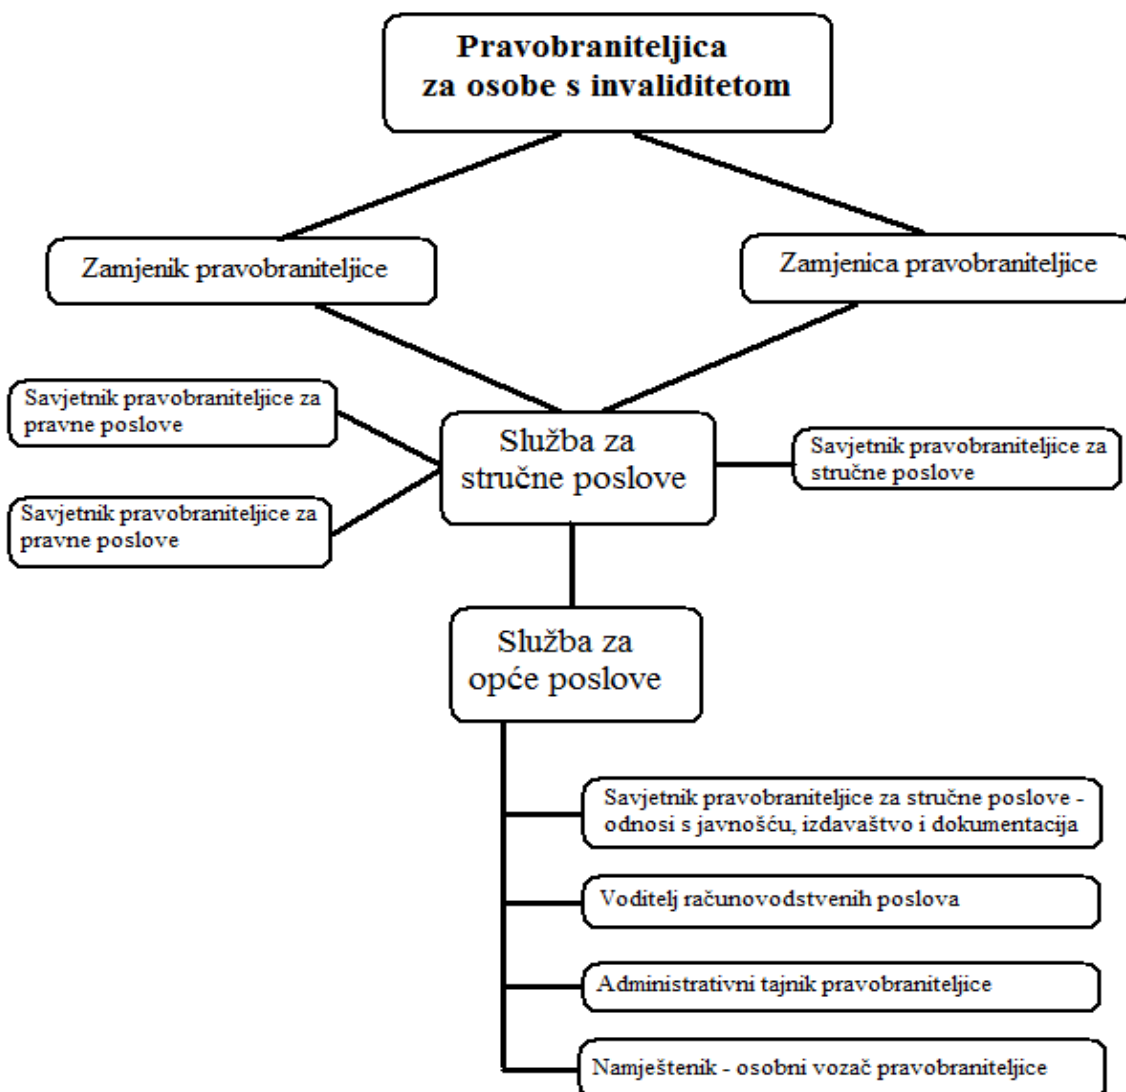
Pravobraniteljica za osobe s invaliditetom

Zamjenik pravobraniteljice

Zamjenica pravobraniteljice

Savjetnik pravobraniteljice za pravne poslove

Savjetnik pravobraniteljice za pravne poslove

Služba za stručne poslove

Savjetnik pravobraniteljice za stručne poslove

Služba za opće poslove

Savjetnik pravobraniteljice za stručne poslove - odnosi s javnošću, izdavaštvo i dokumentacija

Voditelj računovodstvenih poslova

Administrativni tajnik pravobraniteljice

Namještenik - osobni vozač pravobraniteljice